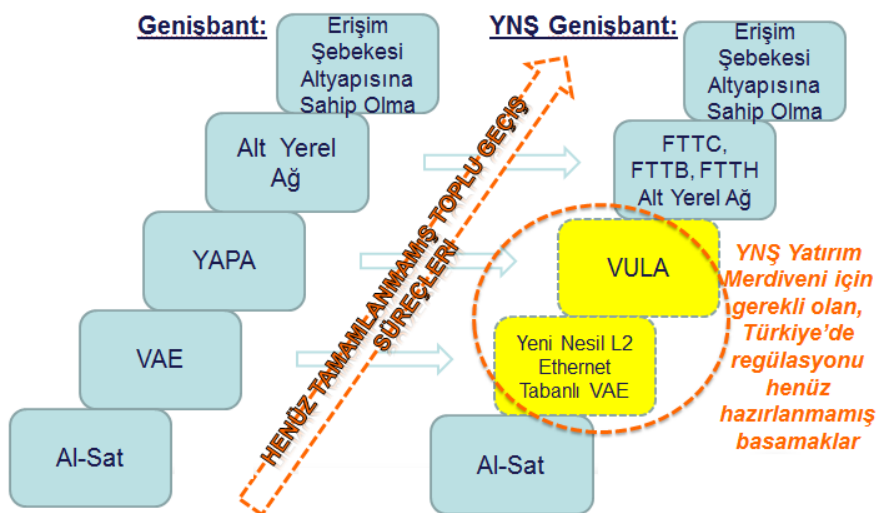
Genişbant:

Erişim Şebekesi Altyapısına Sahip Olma

Alt Yerel Ağ

YAPA

VAE

Al-Sat

HENÜZ TAMAMLANMAMIŞ TOPLU GEÇİŞ SÜREÇLERİ

YNŞ Genişbant:

Erişim Şebekesi Altyapısına Sahip Olma

FTTC, FTTB, FTTH Alt Yerel Ağ

VULA

Yeni Nesil L2 Ethernet Tabanlı VAE

Al-Sat

YNŞ Yatırım Merdiveni için gerekli olan, Türkiye'de regülasyonu henüz hazırlanmamış basamaklar